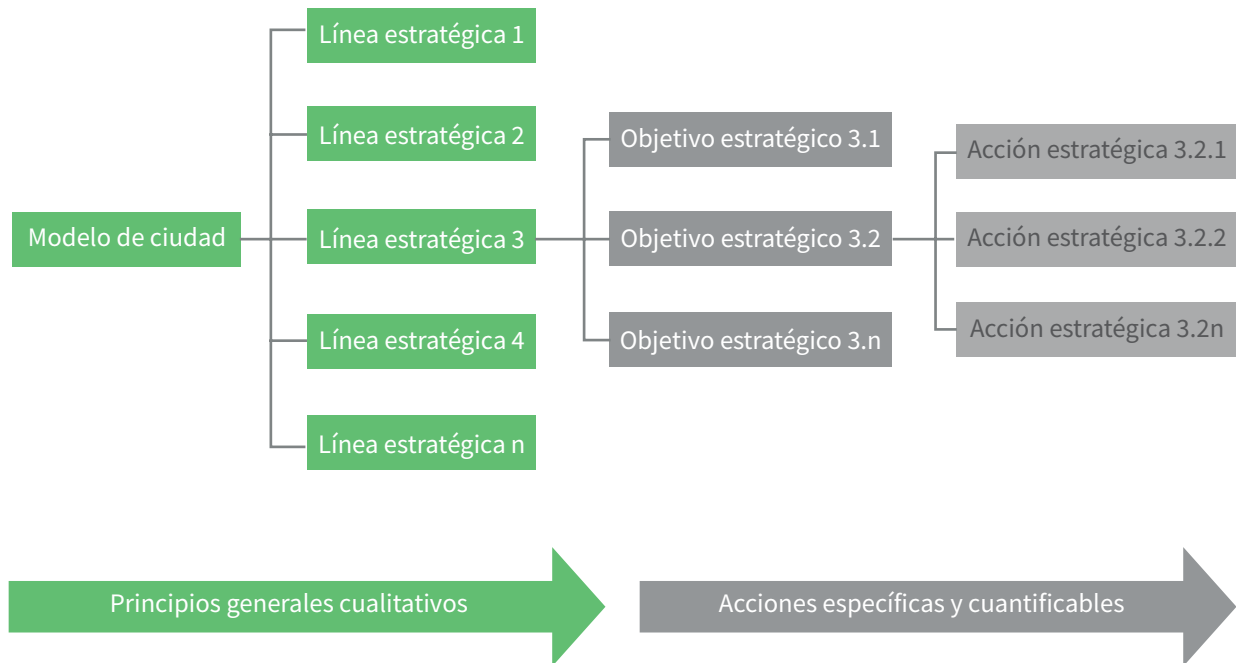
Modelo de ciudad

Línea estratégica 1
Línea estratégica 2
Línea estratégica 3
Línea estratégica 4
Línea estratégica n

Objetivo estratégico 3.1
Objetivo estratégico 3.2
Objetivo estratégico 3.n

Acción estratégica 3.2.1
Acción estratégica 3.2.2
Acción estratégica 3.2n

Principios generales cualitativos

Acciones específicas y cuantificables